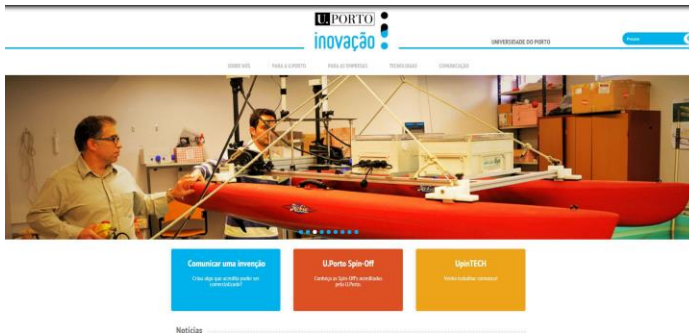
U.PORTO
inovação

UNIVERSIDADE DO PORTO

Pesquisar

SOBRE NÓS   PARA A U.PORTO   PARA AS EMPRESAS   TECNOLOGIAS   COMUNICAÇÃO

Comunicar uma invenção
Criou algo que acredita poder ser comercializado?

U.Porto Spin-Off
Conheça as Spin-Offs acreditadas pela U.Porto.

UpinTECH
Venha trabalhar connosco!

Notícias